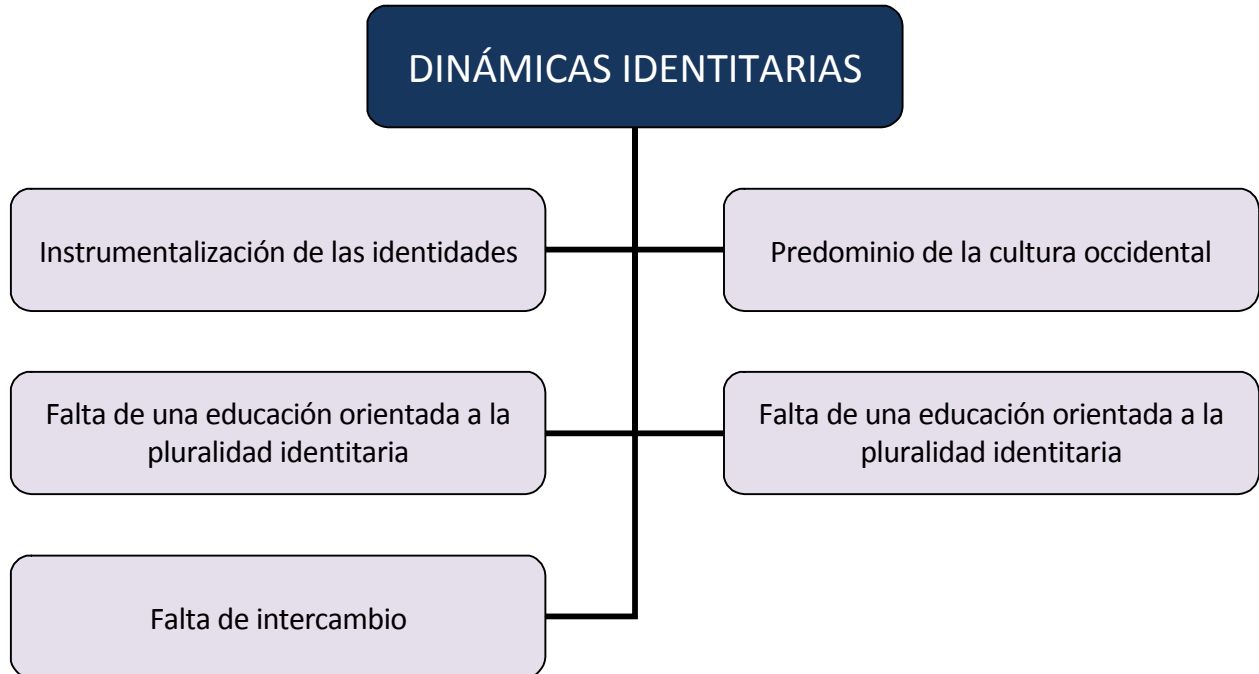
DINÁMICAS IDENTITARIAS

Instrumentalización de las identidades

Predominio de la cultura occidental

Falta de una educación orientada a la pluralidad identitaria

Falta de una educación orientada a la pluralidad identitaria

Falta de intercambio